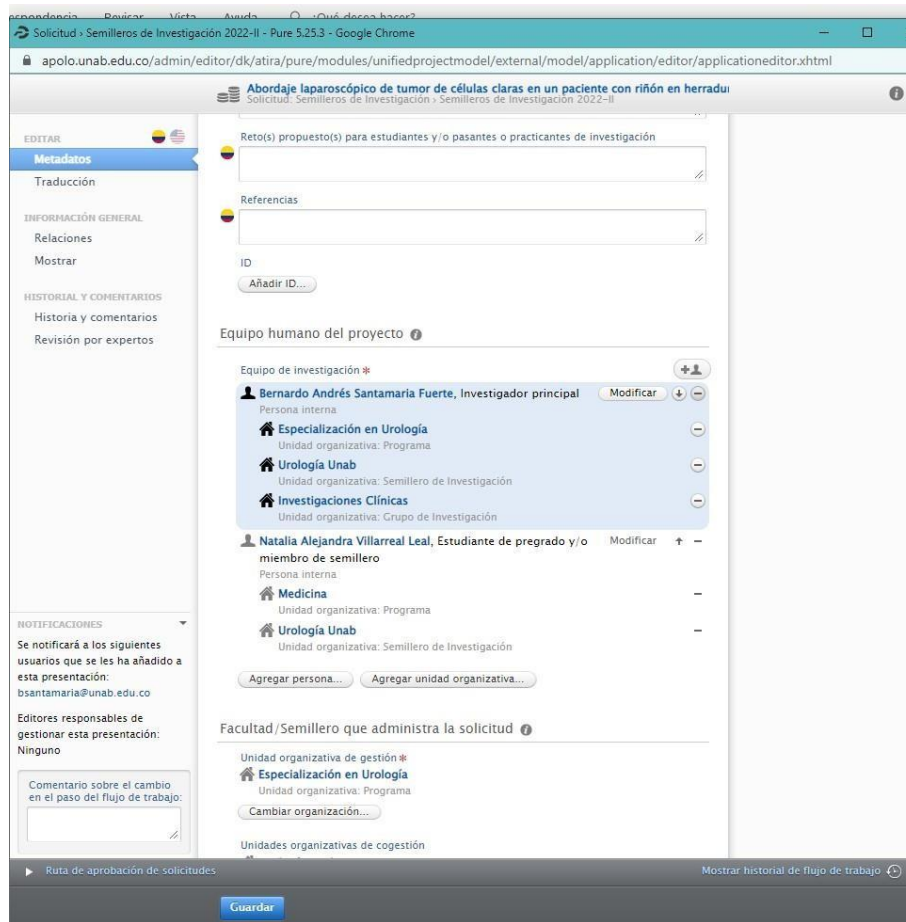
espondencia Revisar Vista Ayuda ¿Qué desea hacer?

Solicitud › Semilleros de Investigación 2022-II - Pure 5.25.3 - Google Chrome

apolo.unab.edu.co/admin/editor/dk/atira/pure/modules/unifiedprojectmodel/external/model/application/editor/applicationeditor.xhtml

Abordaje laparoscópico de tumor de células claras en un paciente con riñón en herradu
Solicitud: Semilleros de Investigación › Semilleros de Investigación 2022-II

EDITAR
Metadatos
Traducción

INFORMACIÓN GENERAL
Relaciones
Mostrar

HISTORIAL Y COMENTARIOS
Historia y comentarios
Revisión por expertos

Reto(s) propuesto(s) para estudiantes y/o pasantes o practicantes de investigación

Referencias

ID
Añadir ID...

Equipo humano del proyecto

Equipo de investigación *

Bernardo Andrés Santamaria Fuerte, Investigador principal Modificar
Persona interna
Especialización en Urología
Unidad organizativa: Programa
Urología Unab
Unidad organizativa: Semillero de Investigación
Investigaciones Clínicas
Unidad organizativa: Grupo de Investigación

Natalia Alejandra Villarreal Leal, Estudiante de pregrado y/o miembro de semillero Modificar
Persona interna
Medicina
Unidad organizativa: Programa
Urología Unab
Unidad organizativa: Semillero de Investigación

Agregar persona... Agregar unidad organizativa...

Facultad/Semillero que administra la solicitud

Unidad organizativa de gestión *
Especialización en Urología
Unidad organizativa: Programa
Cambiar organización...

Unidades organizativas de cogestión

NOTIFICACIONES
Se notificará a los siguientes usuarios que se les ha añadido a esta presentación:
bsantamaria@unab.edu.co

Editores responsables de gestionar esta presentación:
Ninguno

Comentario sobre el cambio en el paso del flujo de trabajo:

Ruta de aprobación de solicitudes
Mostrar historial de flujo de trabajo

Guardar